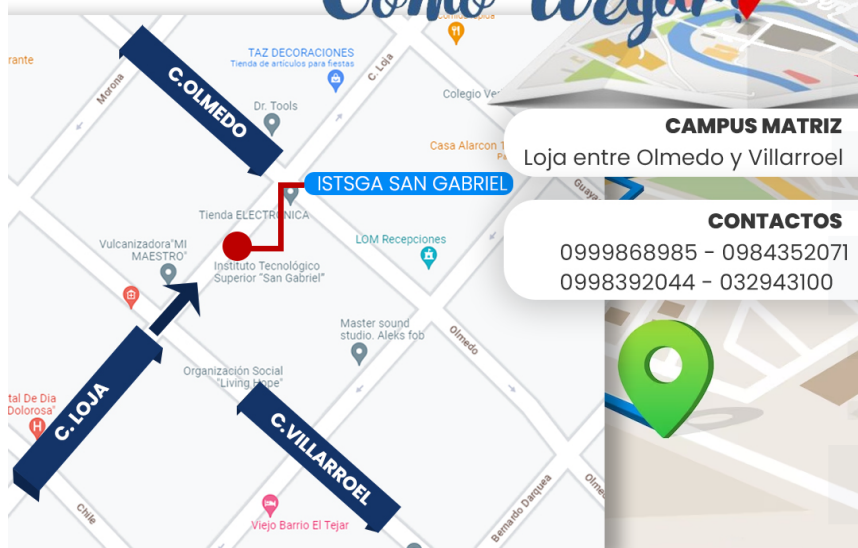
Como llegar?

rante

Morona

C.OLMEDO

TAZ DECORACIONES
Tienda de artículos para fiestas

C. Loja

Dr. Tools

Colegio Ve

Casa Alarcon

ISTSGA SAN GABRIEL

Tienda ELECTRÓNICA

Vulcanizadora"MI MAESTRO"

Instituto Tecnológico Superior "San Gabriel"

LOM Recepciones

Master sound studio. Aleks fob

Olmedo

Organización Social "Living Hope"

tal De Dia Dolorosa"

C. LOJA

C.VILLARROEL

Chile

Viejo Barrio El Tejar

Bernardo Darquea

Olme

Guaya

CAMPUS MATRIZ
Loja entre Olmedo y Villarroel

CONTACTOS
0999868985 - 0984352071
0998392044 - 032943100